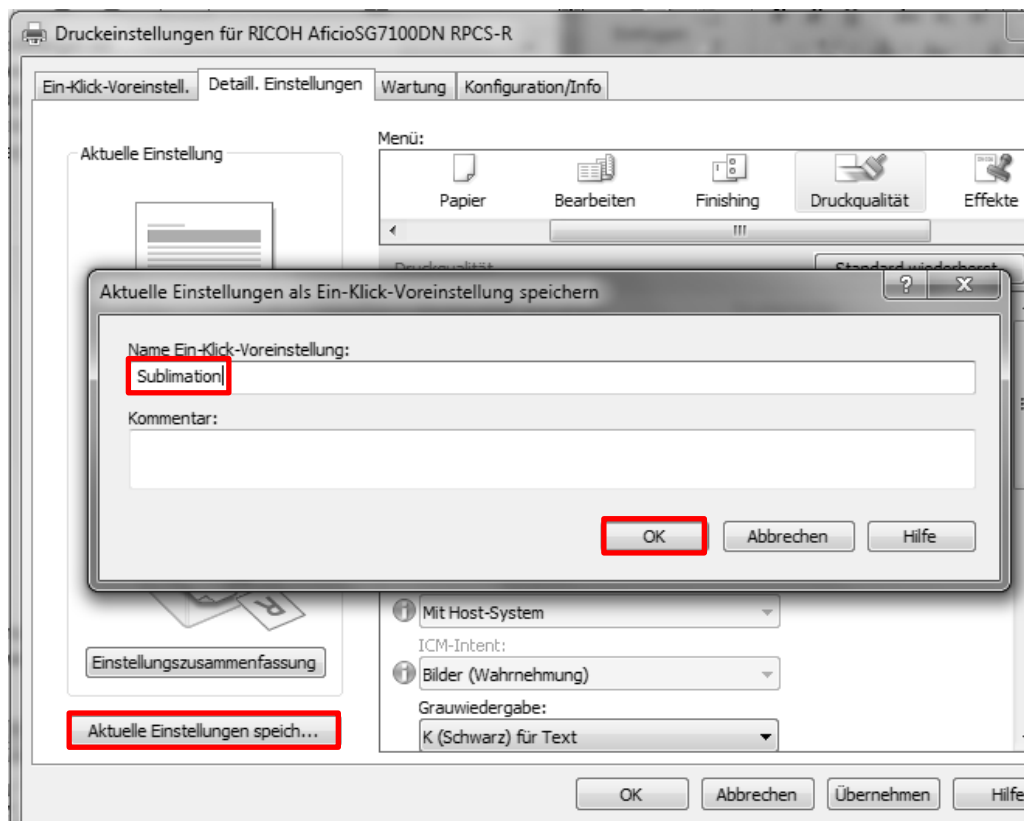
Druckeinstellungen für RICOH AficioSG7100DN RPCS-R

Ein-Klick-Voreinstell. | Detaill. Einstellungen | Wartung | Konfiguration/Info

Aktuelle Einstellung

Menü:

Papier | Bearbeiten | Finishing | Druckqualität | Effekte

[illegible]

Aktuelle Einstellungen als Ein-Klick-Voreinstellung speichern

?
X

Name Ein-Klick-Voreinstellung:

Sublimation

Kommentar:

OK | Abbrechen | Hilfe

Mit Host-System

ICM-Intent:

Bilder (Wahrnehmung)

Grauwiedergabe:

K (Schwarz) für Text

Einstellungszusammenfassung

Aktuelle Einstellungen speich...

OK | Abbrechen | Übernehmen | Hilfe